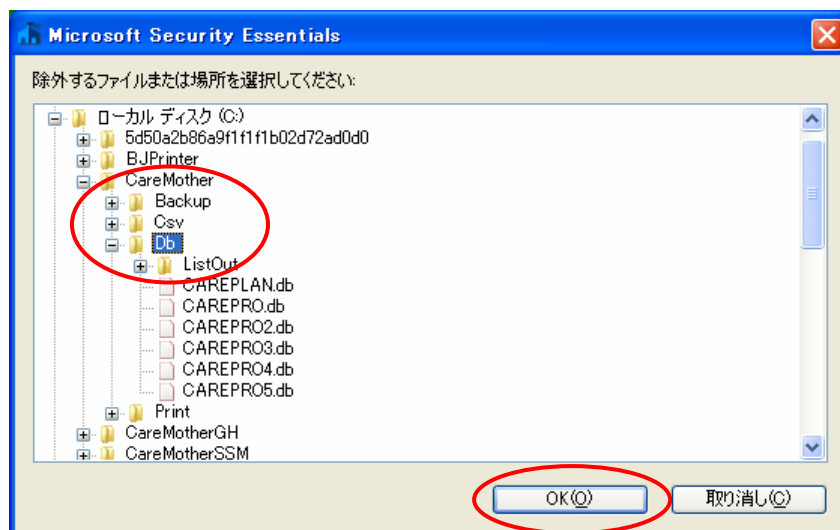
Microsoft Security Essentials

除外するファイルまたは場所を選択してください:

ローカル ディスク (C:)
5d50a2b86a9f1f1f1b02d72ad0d0
BJPrinter
CareMother
Backup
Csv
Db
ListOut
CAREPLAN.db
CAREPRO.db
CAREPRO2.db
CAREPRO3.db
CAREPRO4.db
CAREPRO5.db
Print
CareMotherGH
CareMotherSSM

OK(O)
取り消し(C)